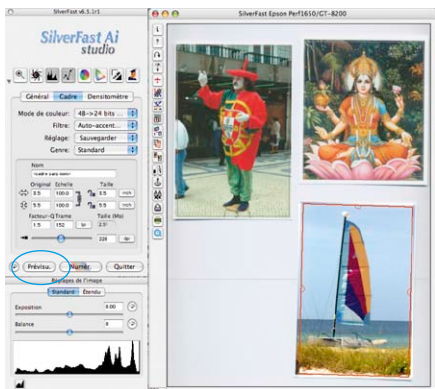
SilverFast v6.5.1r1

SilverFast Ai studio

Général Cadre Densitomètre

Mode de couleur: 48->24 bits

Filtre: Auto-accent...

Réglage: Sauvegarder

Genre: Standard

Nom

cadre sans nom

Original Echelle Taille

3.5 100.0 3.5 inch

5.5 100.0 5.5 inch

Facteur-Q Trame Taille (Mo)

1.5 152 2.5

228 dpi

Prévisu. Numér. Quitter

Réglages de l'image

Standard Étendu

Exposition 0.00

Balance 0

SilverFast Epson Perf1650/GT-8200